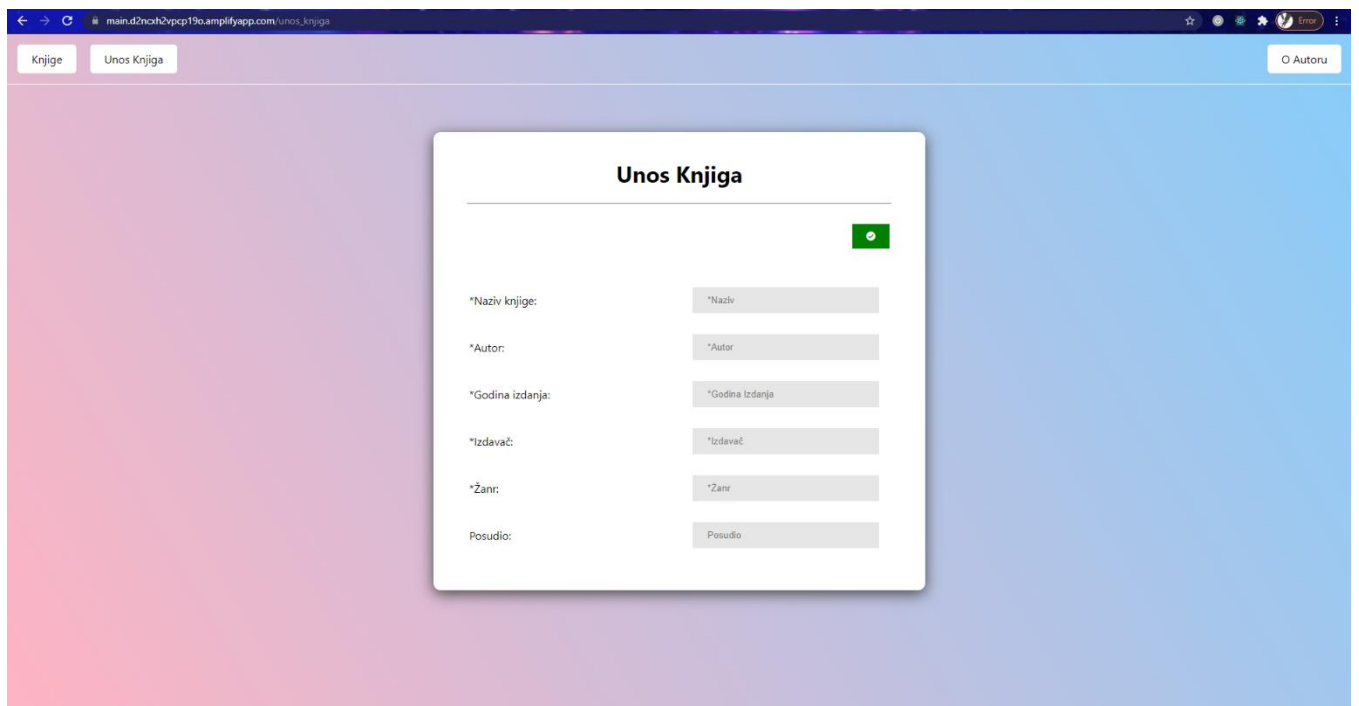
main.d2ncxh2vpcp19o.amplifyapp.com/unos_knjiga

Error

Knjige

Unos Knjiga

O Autoru

Unos Knjiga

*Naziv knjige: *Naziv

*Autor: *Autor

*Godina izdanja: *Godina Izdanja

*Izdavač: *Izdavač

*Žanr: *Žanr

Posudio: Posudio